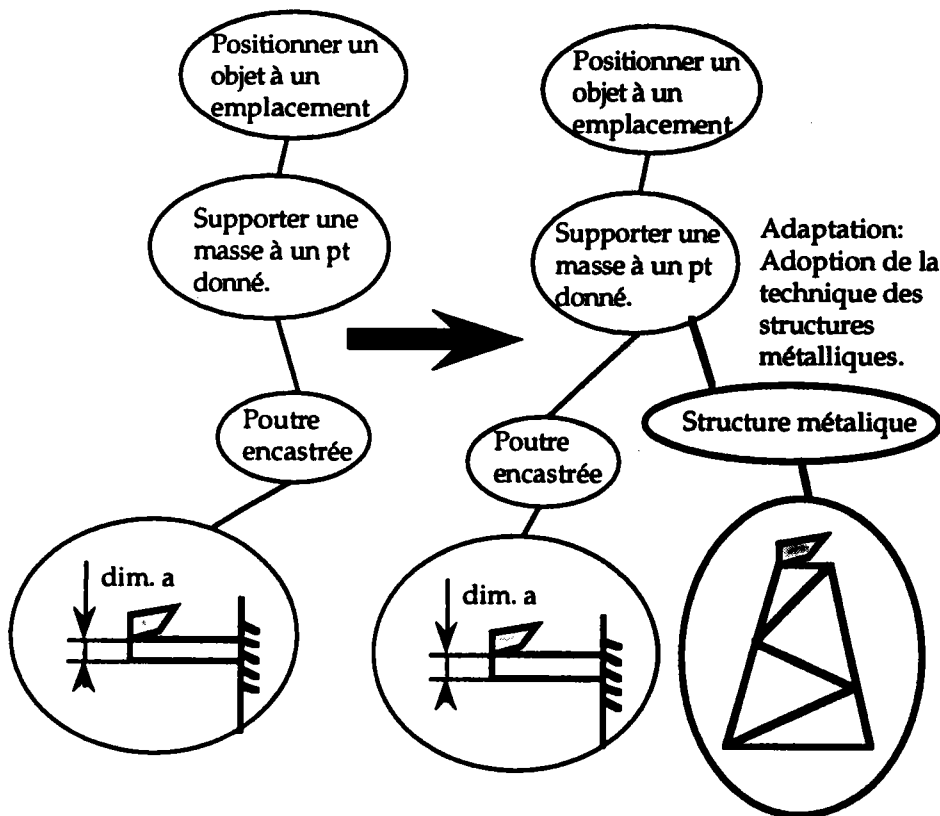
Positionner un objet à un emplacement

Supporter une masse à un pt donné.

Poutre encastrée

dim. a

Positionner un objet à un emplacement

Supporter une masse à un pt donné.

Adaptation: Adoption de la technique des structures métalliques.

Poutre encastrée

Structure métalique

dim. a